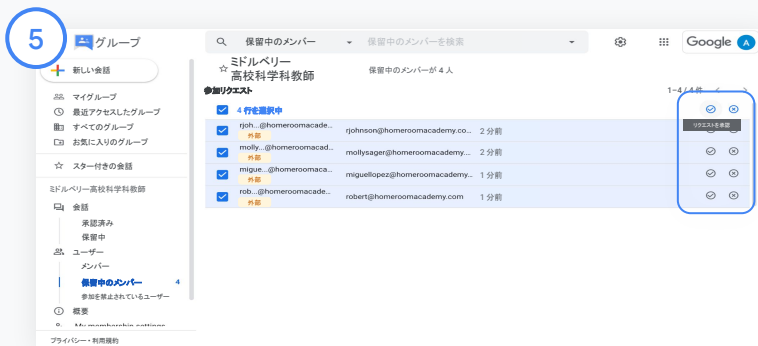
5

グループ

保留中のメンバー

保留中のメンバーを検索

Google A

新しい会話

マイグループ
最近アクセスしたグループ
すべてのグループ
お気に入りのグループ

スター付きの会話

ミドルベリー高校科学科教師

会話
承認済み
保留中

ユーザー
メンバー
保留中のメンバー 4
参加を禁止されているユーザー

概要

My membership settings

プライバシー・利用規約

☆ ミドルベリー
高校科学科教師

保留中のメンバーが 4 人

参加リクエスト

1~4 / 4 件

4 行を選択中

リクエストを承認

| | | | |
|---|---|---|---|
| rjoh...@homeroomacade... 外部 | rjohnson@homeroomacademy.co... | 2 分前 | |
| molly...@homeroomacad... 外部 | mollysager@homeroomacademy... | 2 分前 | |
| migue...@homeroomacad... 外部 | miguellopez@homeroomacademy... | 1 分前 | |
| rob...@homeroomacade... 外部 | robert@homeroomacademy.com | 1 分前 | |